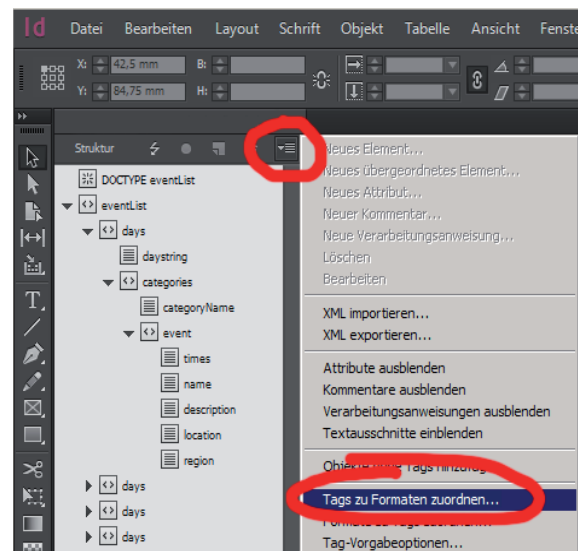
Id Datei Bearbeiten Layout Schrift Objekt Tabelle Ansicht Fenste

X: 42,5 mm
Y: 84,75 mm
B:
H:

Struktur

DOCTYPE eventList
eventList
days
daystring
categories
categoryName
event
times
name
description
location
region
days
days
days

Neues Element…
Neues übergeordnetes Element…
Neues Attribut…
Neuer Kommentar…
Neue Verarbeitungsanweisung…
Löschen
Bearbeiten

XML importieren…
XML exportieren…

Attribute ausblenden
Kommentare ausblenden
Verarbeitungsanweisungen ausblenden
Textausschnitte einblenden

Obje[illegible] Tags hinzufüg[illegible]

Tags zu Formaten zuordnen…
Formate zu Tags zuordnen…
Tag-Vorgabeoptionen…